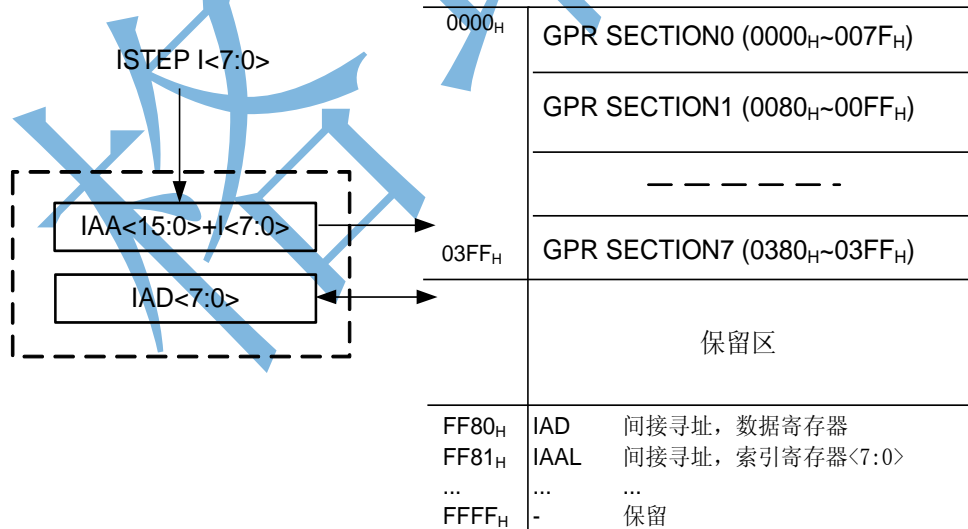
ISTEP I<7:0>

IAA<15:0>+I<7:0>

IAD<7:0>

$0000_H$

GPR SECTION0 ($0000_H$~$007F_H$)

GPR SECTION1 ($0080_H$~$00FF_H$)

— — — — — -

$03FF_H$

GPR SECTION7 ($0380_H$~$03FF_H$)

保留区

| | | |
|---|---|---|
| $FF80_H$ | IAD | 间接寻址，数据寄存器 |
| $FF81_H$ | IAAL | 间接寻址，索引寄存器<7:0> |
| ... | ... | ... |
| $FFFF_H$ | - | 保留 |